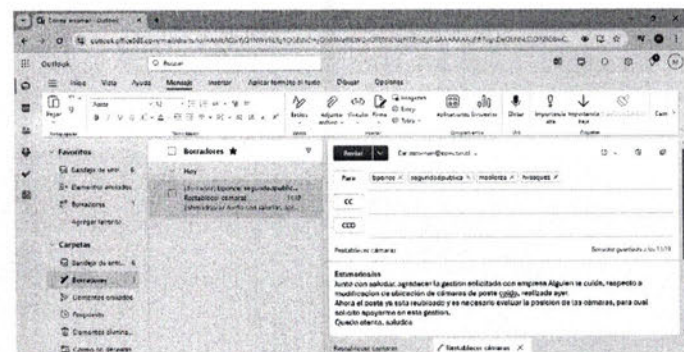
Outlook

Inicio Vista Ayuda Mensaje Insertar Aplicar formato al texto Dibujar Opciones

Pegar

Favoritos

Bandeja de entrada 6

Elementos enviados

Borradores

Agregar favorito

Carpetas

Bandeja de entrada 6

Borradores

Elementos enviados

Programado

Elementos eliminados

Borradores ★

Hoy

Restablecer cámaras 13:18

Enviar

Para bpenos × segundopublica × mpalomo × hvasquez ×

CC

CCO

Restablecer cámaras

Borrador guardado a las 13:18

Estimados/as
Junto con saludar, agradecer la gestion solicitada con empresa Alguien te cuide, respecto a modificación de ubicación de cámaras de poste caído, realizada ayer.
Ahora el poste ya está reubicado y es necesario evaluar la posición de las cámaras, para cual solicito apoyarme en esta gestion.
Quedo atento, saludos

Restablecer cámaras ×